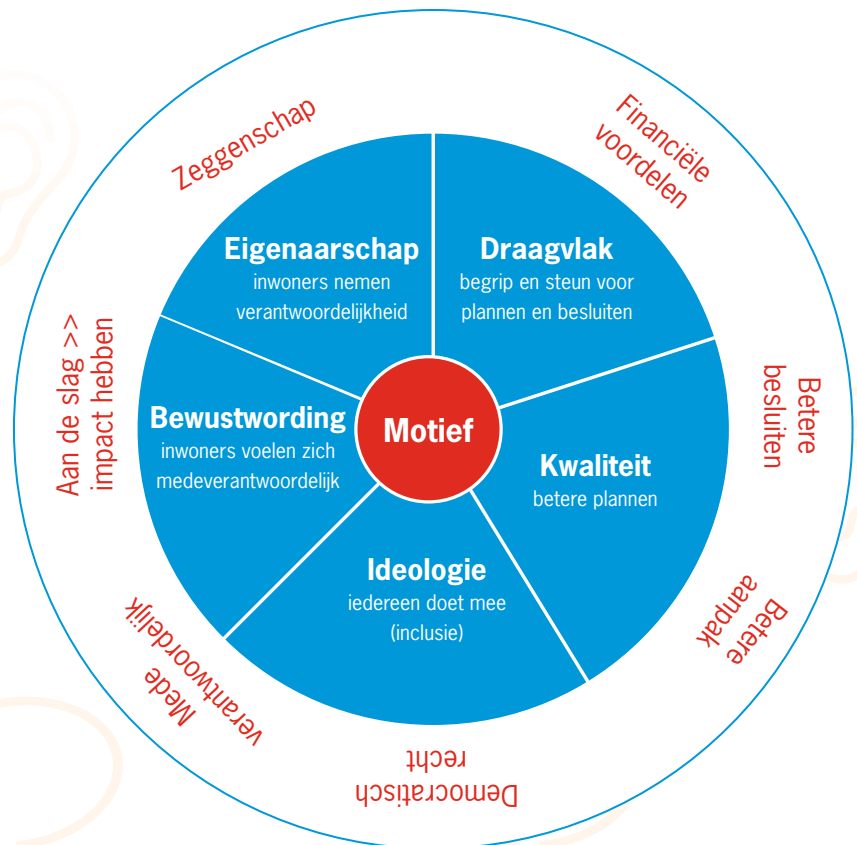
Zeggenschap

Financiële voordelen

Betere besluiten

Betere aanpak

Democratisch recht

Mede verantwoordelijk

Aan de slag >> impact hebben

Eigenaarschap
inwoners nemen verantwoordelijkheid

Draagvlak
begrip en steun voor plannen en besluiten

Motief

Bewustwording
inwoners voelen zich medeverantwoordelijk

Kwaliteit
betere plannen

Ideologie
iedereen doet mee (inclusie)